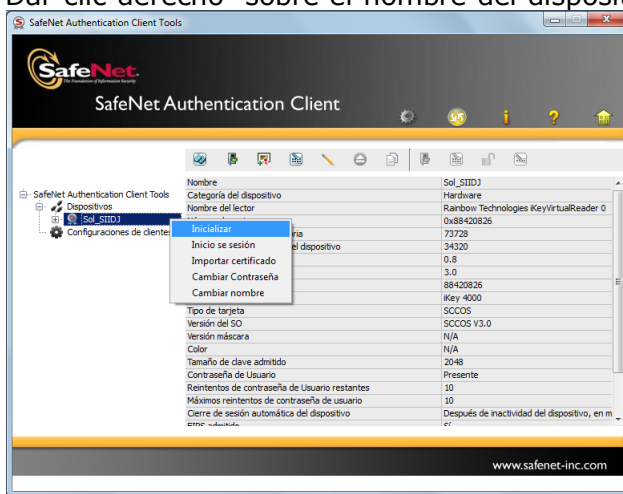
Dar clic derecho sobre el nombre del disposit

SafeNet Authentication Client Tools

SafeNet
The Foundation of Information Security

SafeNet Authentication Client

SafeNet Authentication Client Tools
Dispositivos
Sol_SIIDJ
Configuraciones de cliente

Inicializar
Inicio se sesión
Importar certificado
Cambiar Contraseña
Cambiar nombre

| | |
|---|---|
| Nombre | Sol_SIIDJ |
| Categoría del dispositivo | Hardware |
| Nombre del lector | Rainbow Technologies iKeyVirtualReader 0 |
| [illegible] | 0x88420826 |
| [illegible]ria | 73728 |
| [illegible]el dispositivo | 34320 |
| | 0.8 |
| | 3.0 |
| | 88420826 |
| | iKey 4000 |
| Tipo de tarjeta | SCCOS |
| Versión del SO | SCCOS V3.0 |
| Versión máscara | N/A |
| Color | N/A |
| Tamaño de clave admitido | 2048 |
| Contraseña de Usuario | Presente |
| Reintentos de contraseña de Usuario restantes | 10 |
| Máximos reintentos de contraseña de usuario | 10 |
| Cierre de sesión automática del dispositivo | Después de inactividad del dispositivo, en m |
| FIPS admitido | Sí |

www.safenet-inc.com